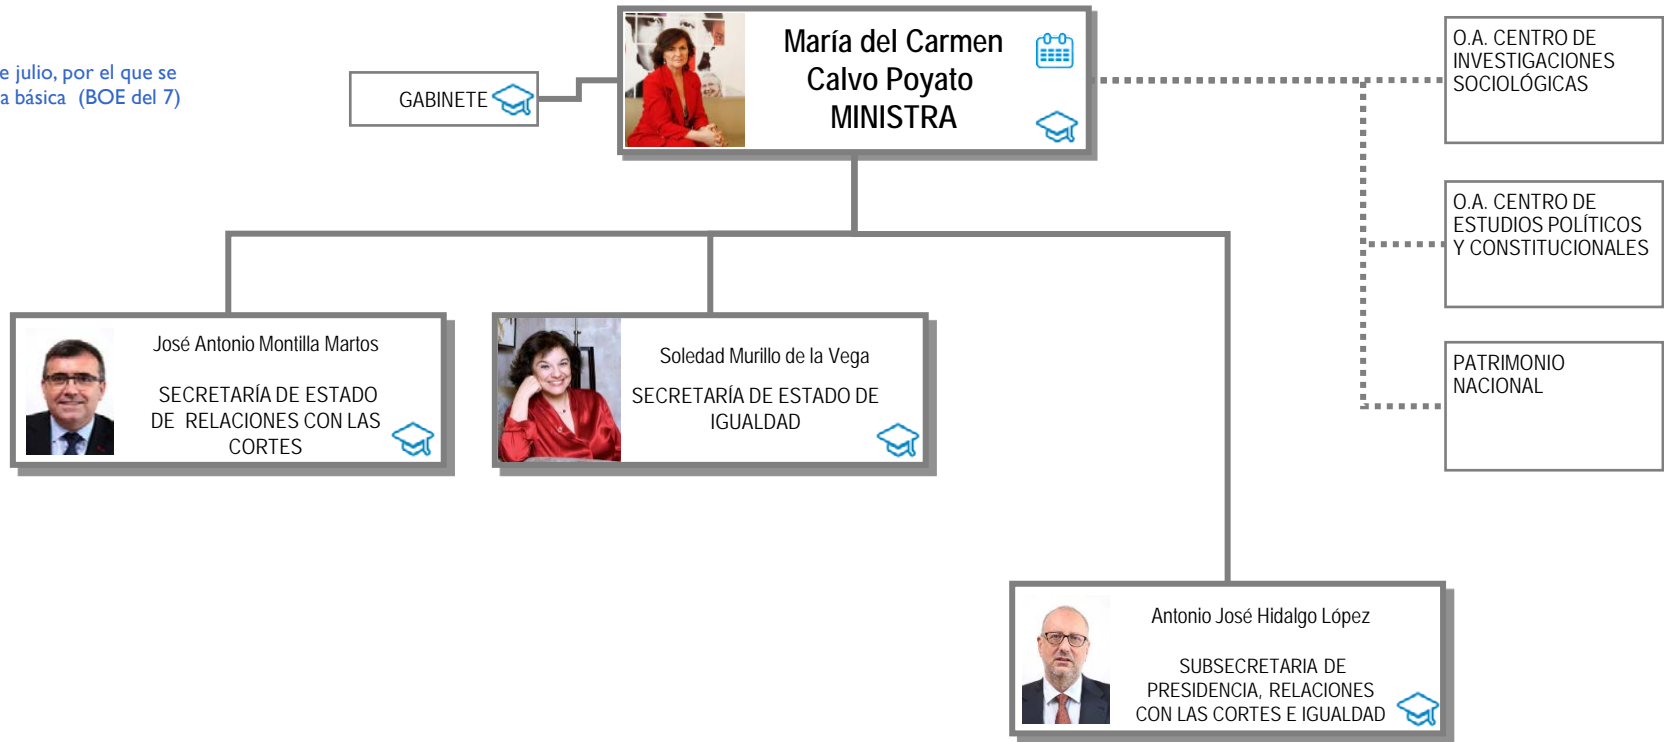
e julio, por el que se
a básica (BOE del 7)

GABINETE

María del Carmen Calvo Poyato
MINISTRA

O.A. CENTRO DE INVESTIGACIONES SOCIOLÓGICAS

O.A. CENTRO DE ESTUDIOS POLÍTICOS Y CONSTITUCIONALES

PATRIMONIO NACIONAL

José Antonio Montilla Martos

SECRETARÍA DE ESTADO DE RELACIONES CON LAS CORTES

Soledad Murillo de la Vega

SECRETARÍA DE ESTADO DE IGUALDAD

Antonio José Hidalgo López

SUBSECRETARIA DE PRESIDENCIA, RELACIONES CON LAS CORTES E IGUALDAD